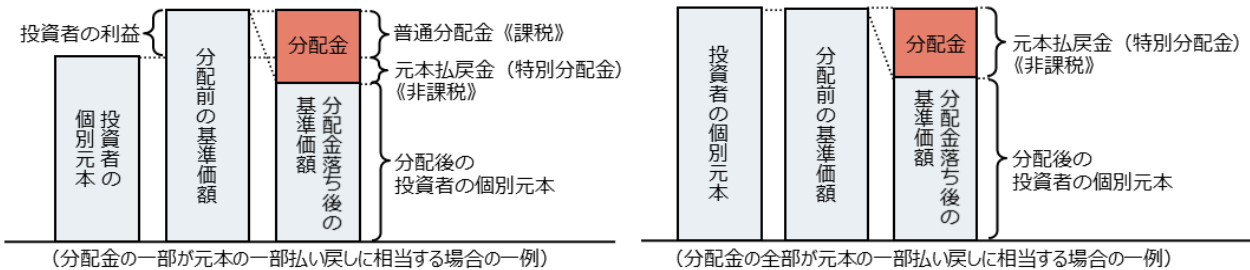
投資者の利益

投資者の個別元本

分配前の基準価額

分配金

分配金落ち後の基準価額

普通分配金《課税》

元本払戻金（特別分配金）《非課税》

分配後の投資者の個別元本

（分配金の一部が元本の一部払い戻しに相当する場合の一例）

投資者の個別元本

分配前の基準価額

分配金

分配金落ち後の基準価額

元本払戻金（特別分配金）《非課税》

分配後の投資者の個別元本

（分配金の全部が元本の一部払い戻しに相当する場合の一例）